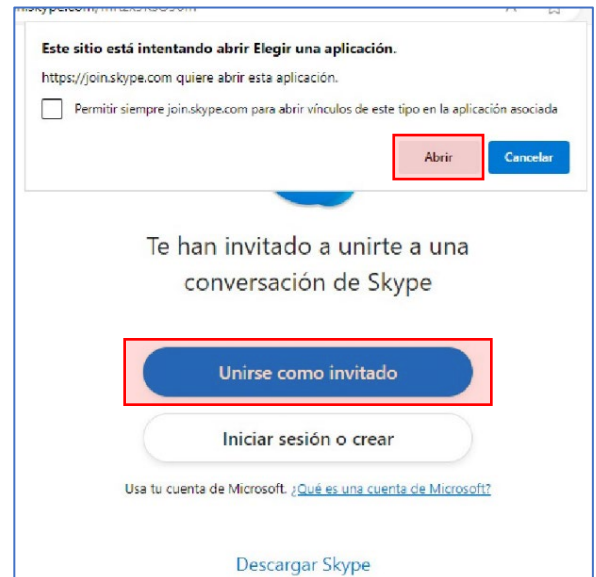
Este sitio está intentando abrir Elegir una aplicación.

https://join.skype.com quiere abrir esta aplicación.

Permitir siempre join.skype.com para abrir vínculos de este tipo en la aplicación asociada

Abrir

Cancelar

Te han invitado a unirte a una conversación de Skype

Unirse como invitado

Iniciar sesión o crear

Usa tu cuenta de Microsoft. ¿Qué es una cuenta de Microsoft?

Descargar Skype